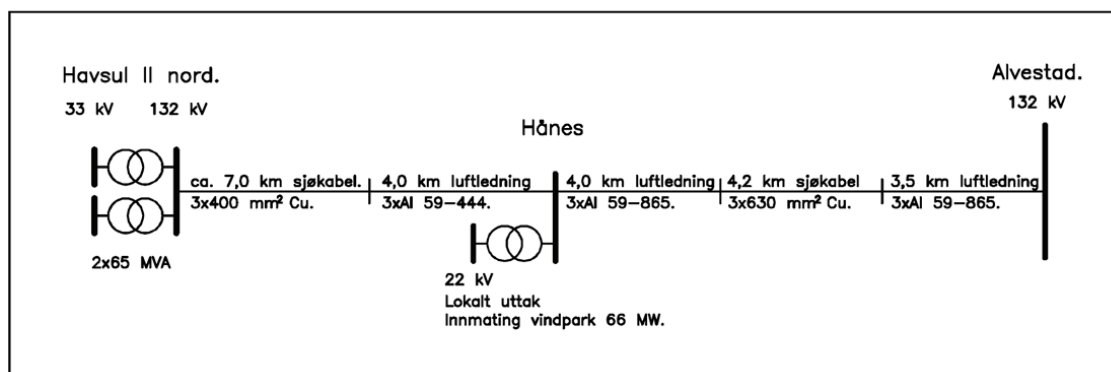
Havsul II nord.

33 kV 132 kV

2x65 MVA

ca. 7,0 km sjøkabel.
3x400 mm² Cu.

4,0 km luftledning
3xAl 59–444.

Hånes

22 kV
Lokalt uttak
Innmating vindpark 66 MW.

4,0 km luftledning
3xAl 59–865.

4,2 km sjøkabel
3x630 mm² Cu.

3,5 km luftledning
3xAl 59–865.

Alvestad.
132 kV